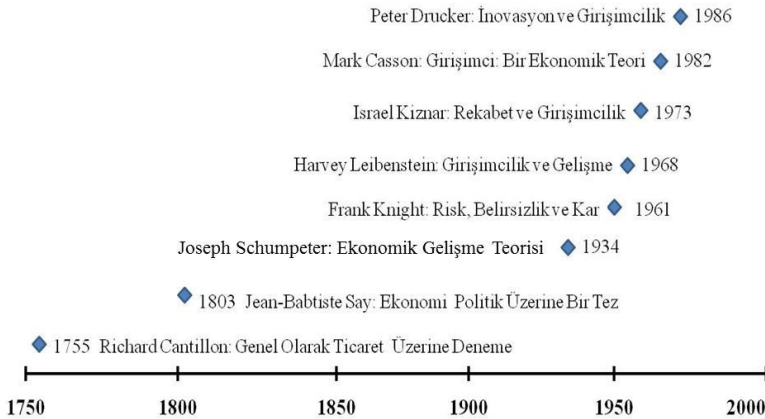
Peter Drucker: İnovasyon ve Girişimcilik 1986

Mark Casson: Girişimci: Bir Ekonomik Teori 1982

Israel Kiznar: Rekabet ve Girişimcilik 1973

Harvey Leibenstein: Girişimcilik ve Gelişme 1968

Frank Knight: Risk, Belirsizlik ve Kar 1961

Joseph Schumpeter: Ekonomik Gelişme Teorisi 1934

1803 Jean-Babtiste Say: Ekonomi Politik Üzerine Bir Tez

1755 Richard Cantillon: Genel Olarak Ticaret Üzerine Deneme

1750 1800 1850 1900 1950 2000